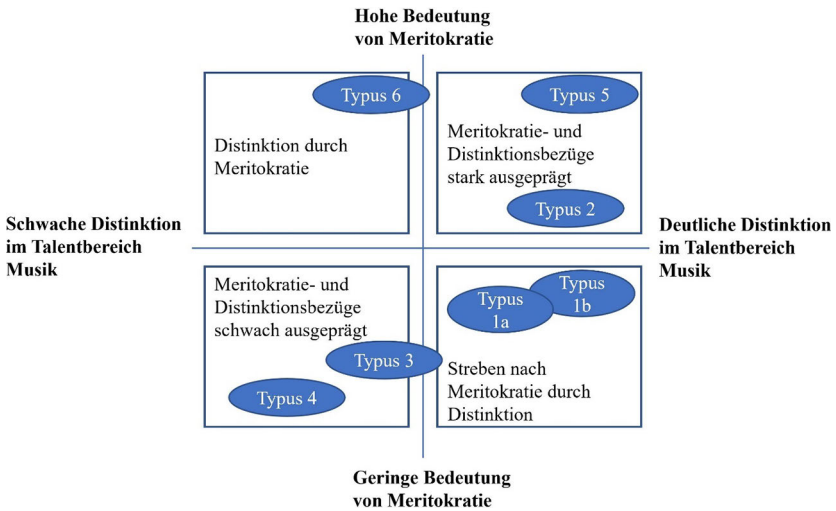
Hohe Bedeutung von Meritokratie

Typus 6

Distinktion durch Meritokratie

Typus 5

Meritokratie- und Distinktionsbezüge stark ausgeprägt

Typus 2

Schwache Distinktion im Talentbereich Musik

Deutliche Distinktion im Talentbereich Musik

Meritokratie- und Distinktionsbezüge schwach ausgeprägt

Typus 3

Typus 4

Typus 1a

Typus 1b

Streben nach Meritokratie durch Distinktion

Geringe Bedeutung von Meritokratie